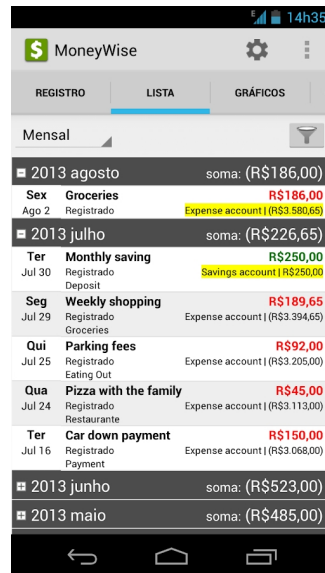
14h35

MoneyWise

REGISTRO | LISTA | GRÁFICOS

Mensal

2013 agosto soma: (R$186,00)

Sex Ago 2 Groceries Registrado R$186,00 Expense account | (R$3.580,65)

2013 julho soma: (R$226,65)

Ter Jul 30 Monthly saving Registrado Deposit R$250,00 Savings account | R$250,00

Seg Jul 29 Weekly shopping Registrado Groceries R$189,65 Expense account | (R$3.394,65)

Qui Jul 25 Parking fees Registrado Eating Out R$92,00 Expense account | (R$3.205,00)

Qua Jul 24 Pizza with the family Registrado Restaurante R$45,00 Expense account | (R$3.113,00)

Ter Jul 16 Car down payment Registrado Payment R$150,00 Expense account | (R$3.068,00)

2013 junho soma: (R$523,00)

2013 maio soma: (R$485,00)